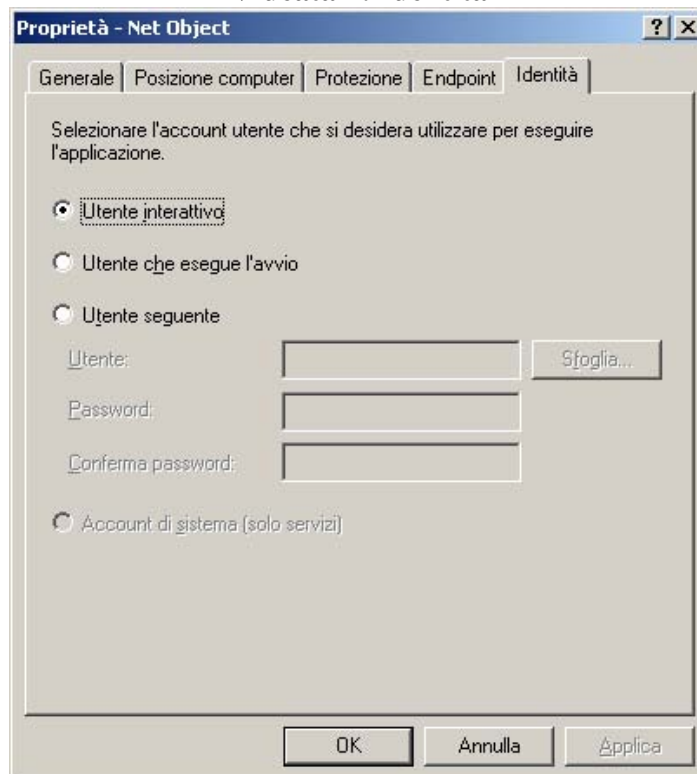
Proprietà - Net Object

?

X

Generale | Posizione computer | Protezione | Endpoint | Identità

Selezionare l'account utente che si desidera utilizzare per eseguire l'applicazione.

Utente interattivo

Utente che esegue l'avvio

Utente seguente

Utente:

Sfoglia...

Password:

Conferma password:

Account di sistema (solo servizi)

OK

Annulla

Applica